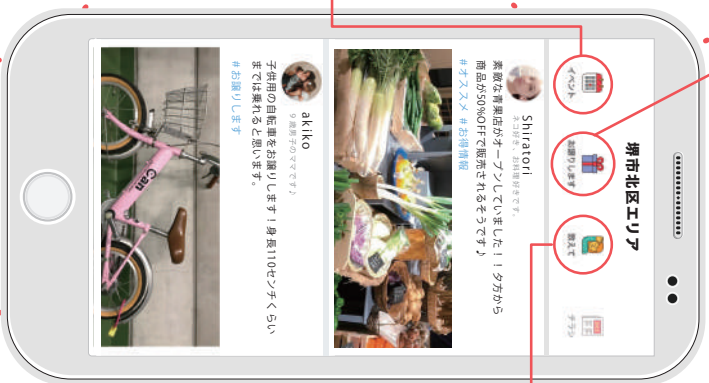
堺市北区エリア

イベント

お譲りします

教えて

チラシ

Shiratori
ネコ好き。お料理好きです。
素敵な青果店がオープンしていました！！夕方から商品が50%OFFで販売されるそうです♪
#オススメ #お得情報

akiko
9歳男子のママです♪
子供用の自転車をお譲りします！身長110センチくらいまでは乗れると思います。
#お譲りします

Cali